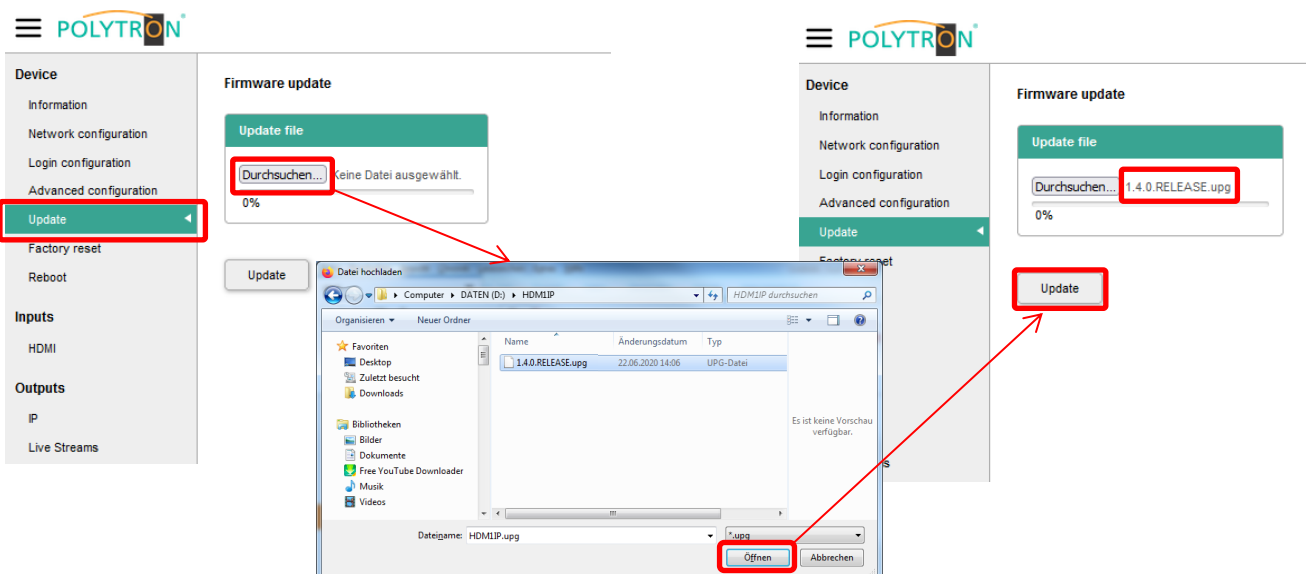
POLYTRON

Device
Information
Network configuration
Login configuration
Advanced configuration
Update
Factory reset
Reboot

Inputs
HDMI

Outputs
IP
Live Streams

Firmware update

Update file
Durchsuchen... Keine Datei ausgewählt.
0%

Update

Datei hochladen
Computer ▸ DATEN (D:) ▸ HDM1IP
HDM1IP durchsuchen
Organisieren ▾ Neuer Ordner
Favoriten
Desktop
Zuletzt besucht
Downloads
Bibliotheken
Bilder
Dokumente
Free YouTube Downloader
Musik
Videos

| Name | Änderungsdatum | Typ |
|---|---|---|
| 1.4.0.RELEASE.upg | 22.06.2020 14:06 | UPG-Datei |

Es ist keine Vorschau verfügbar.

Dateiname: HDM1IP.upg
*.upg
Öffnen
Abbrechen

POLYTRON

Device
Information
Network configuration
Login configuration
Advanced configuration
Update
Factory reset

Firmware update

Update file
Durchsuchen... 1.4.0.RELEASE.upg
0%

Update